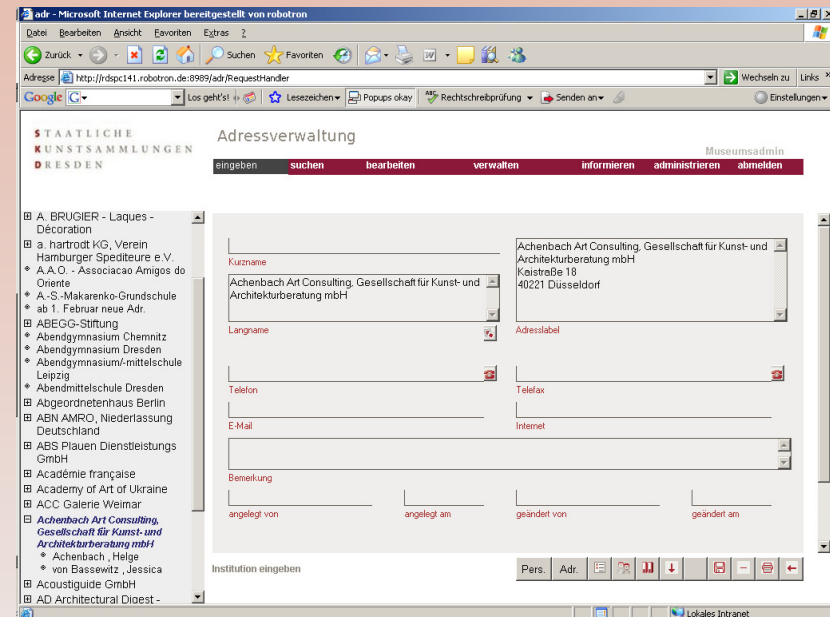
adr - Microsoft Internet Explorer bereitgestellt von robotron

Datei Bearbeiten Ansicht Favoriten Extras ?

Zurück Suchen Favoriten

Adresse http://rdspc141.robotron.de:8989/adr/RequestHandler Wechseln zu Links

Google G- Los geht's! Lesezeichen Popups okay Rechtschreibprüfung Senden an Einstellungen

STAATLICHE KUNSTSAMMLUNGEN DRESDEN

Adressverwaltung

Museumsadmin

eingeben suchen bearbeiten verwalten informieren administrieren abmelden

A. BRUGIER - Laques - Décoration
a. hartrodt KG, Verein Hamburger Spediteure e.V.
A.A.O. - Associacao Amigos do Oriente
A.-S.-Makarenko-Grundschule
ab 1. Februar neue Adr.
ABEGG-Stiftung
Abendgymnasium Chemnitz
Abendgymnasium Dresden
Abendgymnasium/-mittelschule Leipzig
Abendmittelschule Dresden
Abgeordnetenhaus Berlin
ABN AMRO, Niederlassung Deutschland
ABS Plauen Dienstleistungs GmbH
Académie française
Academy of Art of Ukraine
ACC Galerie Weimar
Achenbach Art Consulting, Gesellschaft für Kunst- und Architekturberatung mbH
Achenbach , Helge
von Bassewitz , Jessica
Acoustiguide GmbH
AD Architectural Digest -

Kurzname

Achenbach Art Consulting, Gesellschaft für Kunst- und Architekturberatung mbH

Langname

Achenbach Art Consulting, Gesellschaft für Kunst- und Architekturberatung mbH
Kaistraße 18
40221 Düsseldorf

Adresslabel

Telefon

Telefax

E-Mail

Internet

Bemerkung

angelegt von

angelegt am

geändert von

geändert am

Institution eingeben

Pers. Adr.

Lokales Intranet